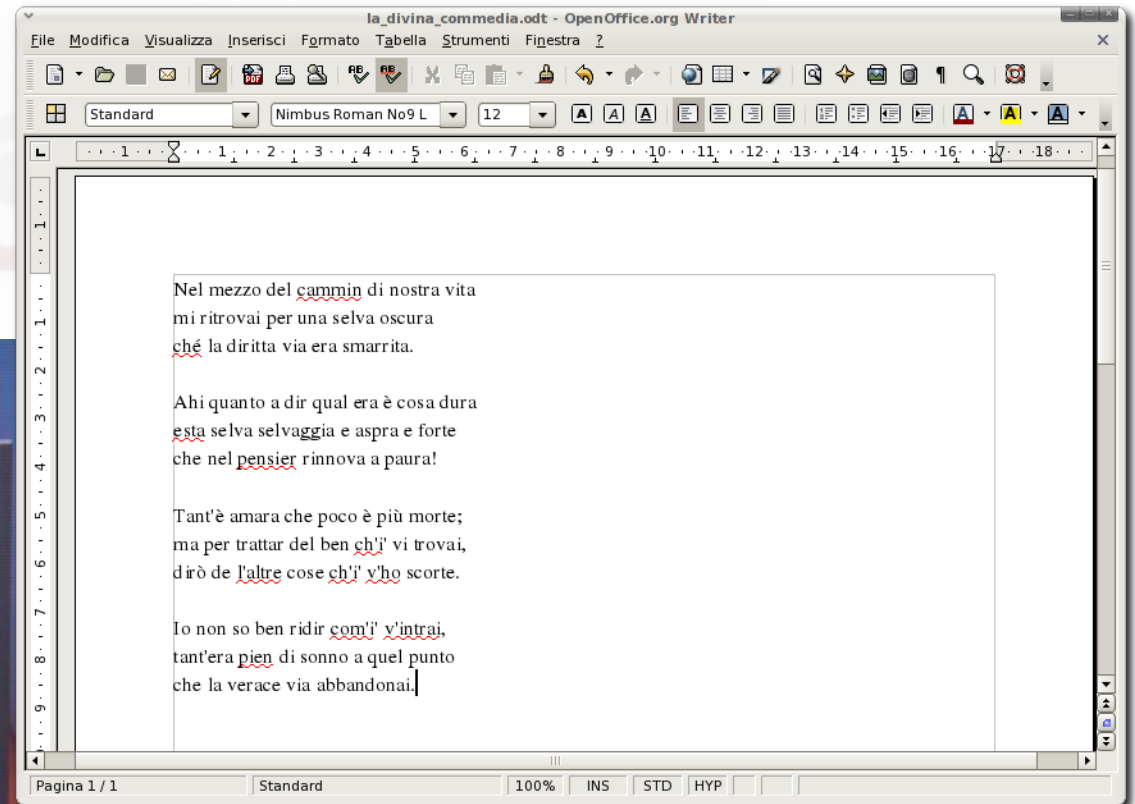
la_divina_commedia.odt - OpenOffice.org Writer

File Modifica Visualizza Inserisci Formato Tabella Strumenti Finestra ?

Standard | Nimbus Roman No9 L | 12

1 2 3 4 5 6 7 8 9 10 11 12 13 14 15 16 17 18

Nel mezzo del cammin di nostra vita
mi ritrovai per una selva oscura
ché la diritta via era smarrita.

Ahi quanto a dir qual era è cosa dura
esta selva selvaggia e aspra e forte
che nel pensier rinnova a paura!

Tant'è amara che poco è più morte;
ma per trattar del ben ch'i' vi trovai,
dirò de l'altre cose ch'i' v'ho scorte.

Io non so ben ridir com'i' v'intrai,
tant'era pien di sonno a quel punto
che la verace via abbandonai.

Pagina 1 / 1 | Standard | 100% | INS | STD | HYP